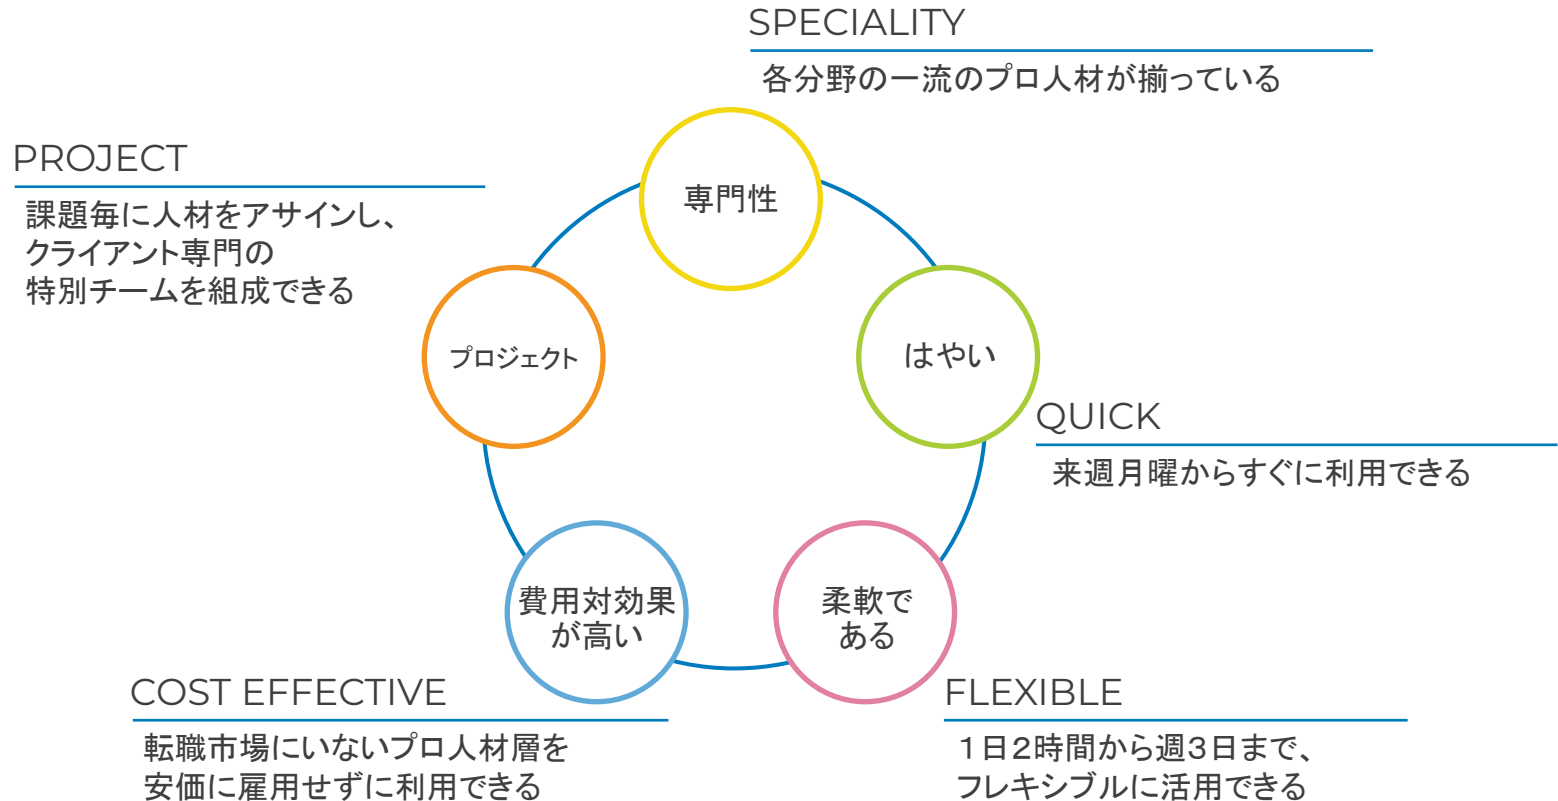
SPECIALITY

各分野の一流のプロ人材が揃っている

PROJECT

課題毎に人材をアサインし、クライアント専門の特別チームを組成できる

専門性

プロジェクト

はやい

QUICK

来週月曜からすぐに利用できる

費用対効果が高い

柔軟である

COST EFFECTIVE

転職市場にいないプロ人材層を安価に雇用せずに利用できる

FLEXIBLE

1日2時間から週3日まで、フレキシブルに活用できる